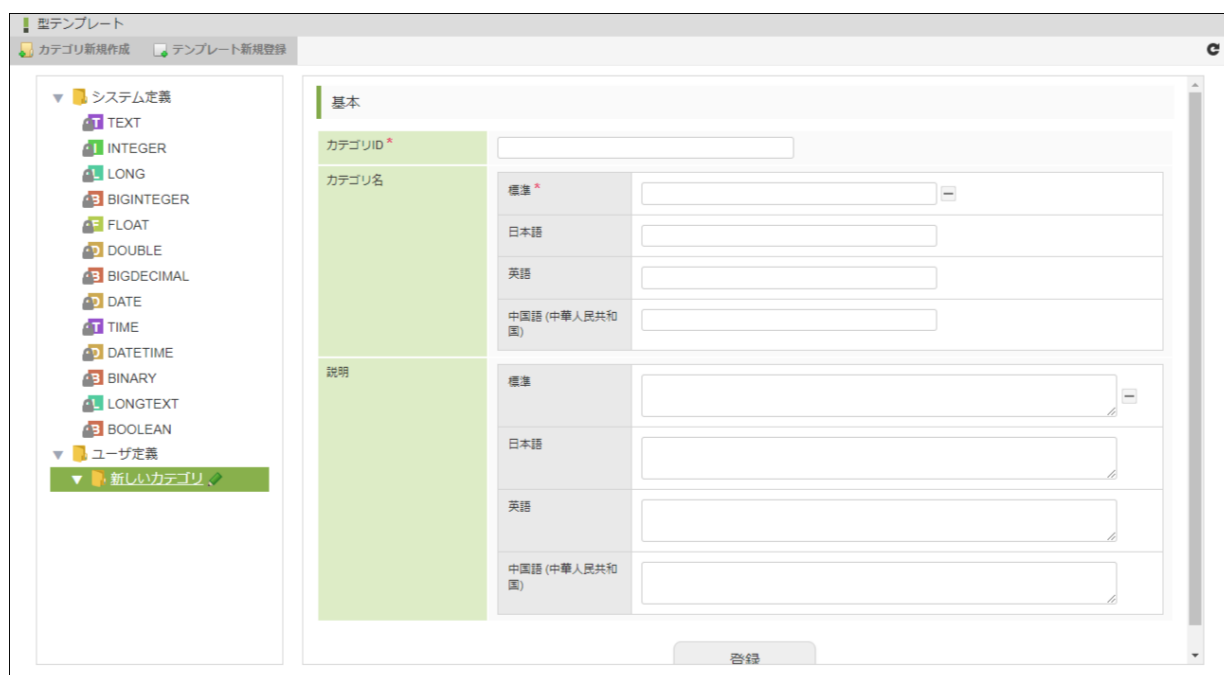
型テンプレート

カテゴリ新規作成　テンプレート新規登録

システム定義
T TEXT
I INTEGER
L LONG
B BIGINTEGER
F FLOAT
D DOUBLE
B BIGDECIMAL
D DATE
T TIME
D DATETIME
B BINARY
L LONGTEXT
B BOOLEAN
ユーザ定義
新しいカテゴリ

基本

| カテゴリID * | |
|---|---|
| カテゴリ名 | 標準 * |
| | 日本語 |
| | 英語 |
| | 中国語 (中華人民共和国) |
| 説明 | 標準 |
| | 日本語 |
| | 英語 |
| | 中国語 (中華人民共和国) |

登録